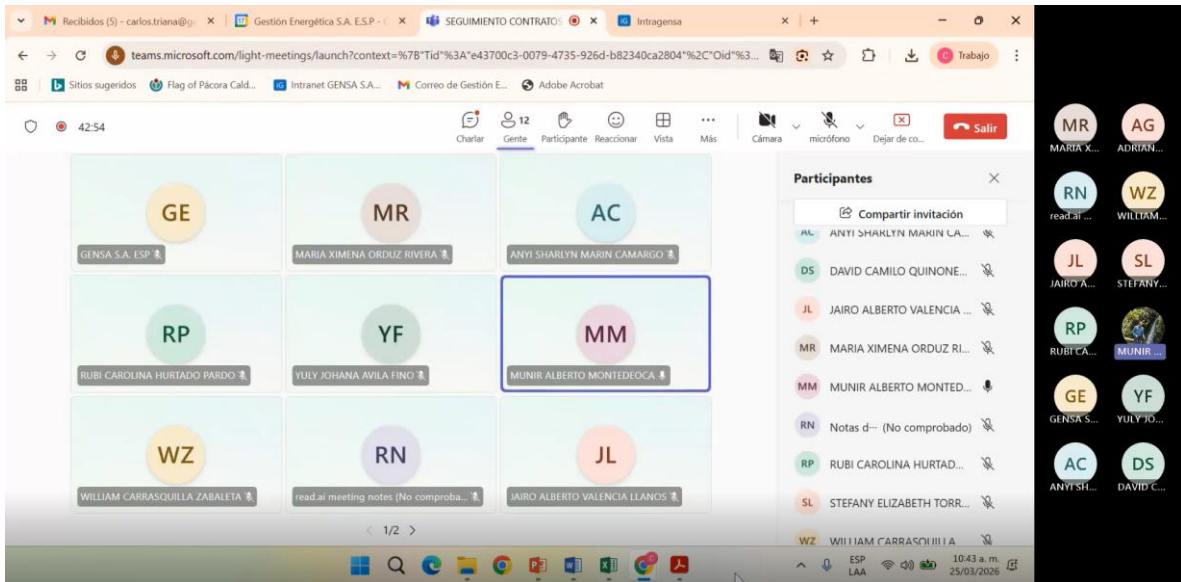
Recibidos (5) - carlos.triana@g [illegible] | Gestión Energética S.A. E.S.P - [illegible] | SEGUIMIENTO CONTRATOS | Intragensa

teams.microsoft.com/light-meetings/launch?context=%7B"Tid"%3A"e43700c3-0079-4735-926d-b82340ca2804"%2C"Oid"%3...

Trabajo

Sitios sugeridos | Flag of Pácora Cald... | Intranet GENSA S.A... | Correo de Gestión E... | Adobe Acrobat

42:54

Charlar | 12 Gente | Participante | Reaccionar | Vista | Más | Cámara | micrófono | Dejar de co... | Salir

GE
GENSA S.A. ESP

MR
MARIA XIMENA ORDUZ RIVERA

AC
ANYI SHARLYN MARIN CAMARGO

RP
RUBI CAROLINA HURTADO PARDO

YF
YULY JOHANA AVILA FINO

MM
MUNIR ALBERTO MONTEDEOCA

WZ
WILLIAM CARRASQUILLA ZABALETA

RN
read.ai meeting notes (No comproba...

JL
JAIRO ALBERTO VALENCIA LLANOS

1/2

Participantes

Compartir invitación

AC ANYI SHARLYN MARIN CA...
DS DAVID CAMILO QUINONE...
JL JAIRO ALBERTO VALENCIA ...
MR MARIA XIMENA ORDUZ RI...
MM MUNIR ALBERTO MONTED...
RN Notas d··· (No comprobado)
RP RUBI CAROLINA HURTAD...
SL STEFANY ELIZABETH TORR...
WZ WILLIAM CARRASQUILLA

MR MARIA X... | AG ADRIAN...
RN read.ai ... | WZ WILLIAM...
JL JAIRO A... | SL STEFANY...
RP RUBI CA... | MUNIR ...
GE GENSA S... | YF YULY JO...
AC ANYI SH... | DS DAVID C...

ESP LAA | 10:43 a. m. 25/03/2026